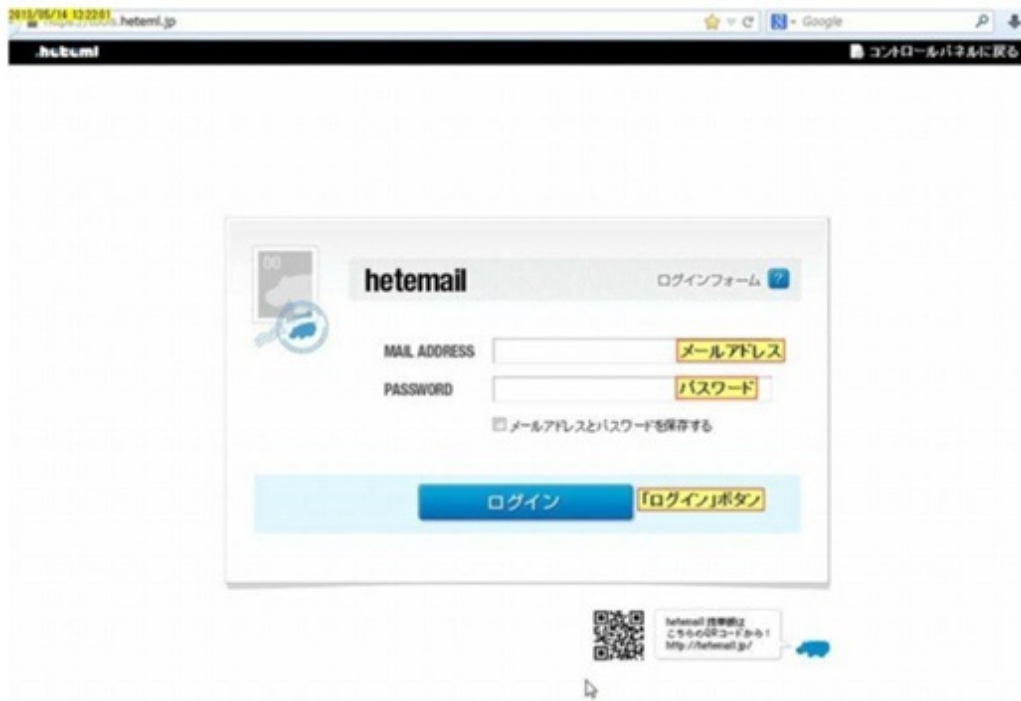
2013/05/14 12:22:01 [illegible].heteml.jp

Google

.heteml

コントロールパネルに戻る

hetemail

ログインフォーム ?

MAIL ADDRESS メールアドレス

PASSWORD パスワード

メールアドレスとパスワードを保存する

ログイン 「ログイン」ボタン

hetemail 携帯版は こちらのQRコードから！ http://hetemail.jp/